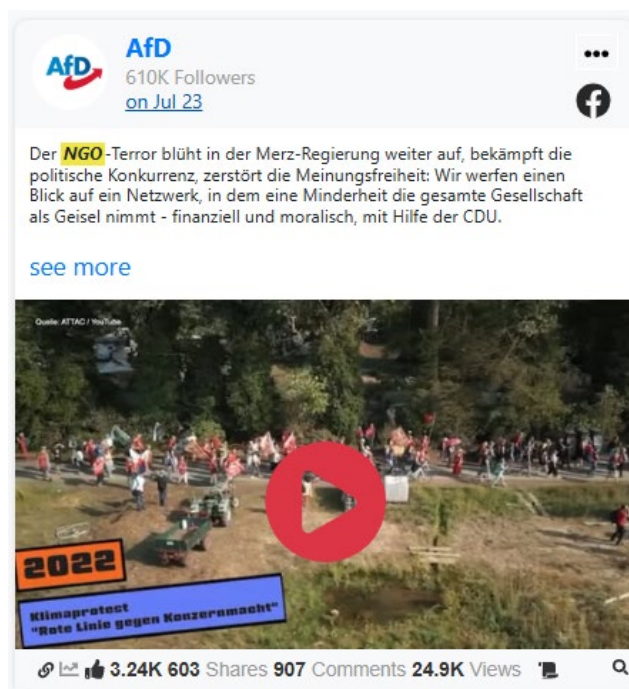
AfD

AfD
610K Followers
on Jul 23

Der NGO-Terror blüht in der Merz-Regierung weiter auf, bekämpft die politische Konkurrenz, zerstört die Meinungsfreiheit: Wir werfen einen Blick auf ein Netzwerk, in dem eine Minderheit die gesamte Gesellschaft als Geisel nimmt - finanziell und moralisch, mit Hilfe der CDU.

see more

Quelle: ATTAC / YouTube

2022

Klimaprotest
"Rote Linie gegen Konzernmacht"

3.24K 603 Shares 907 Comments 24.9K Views